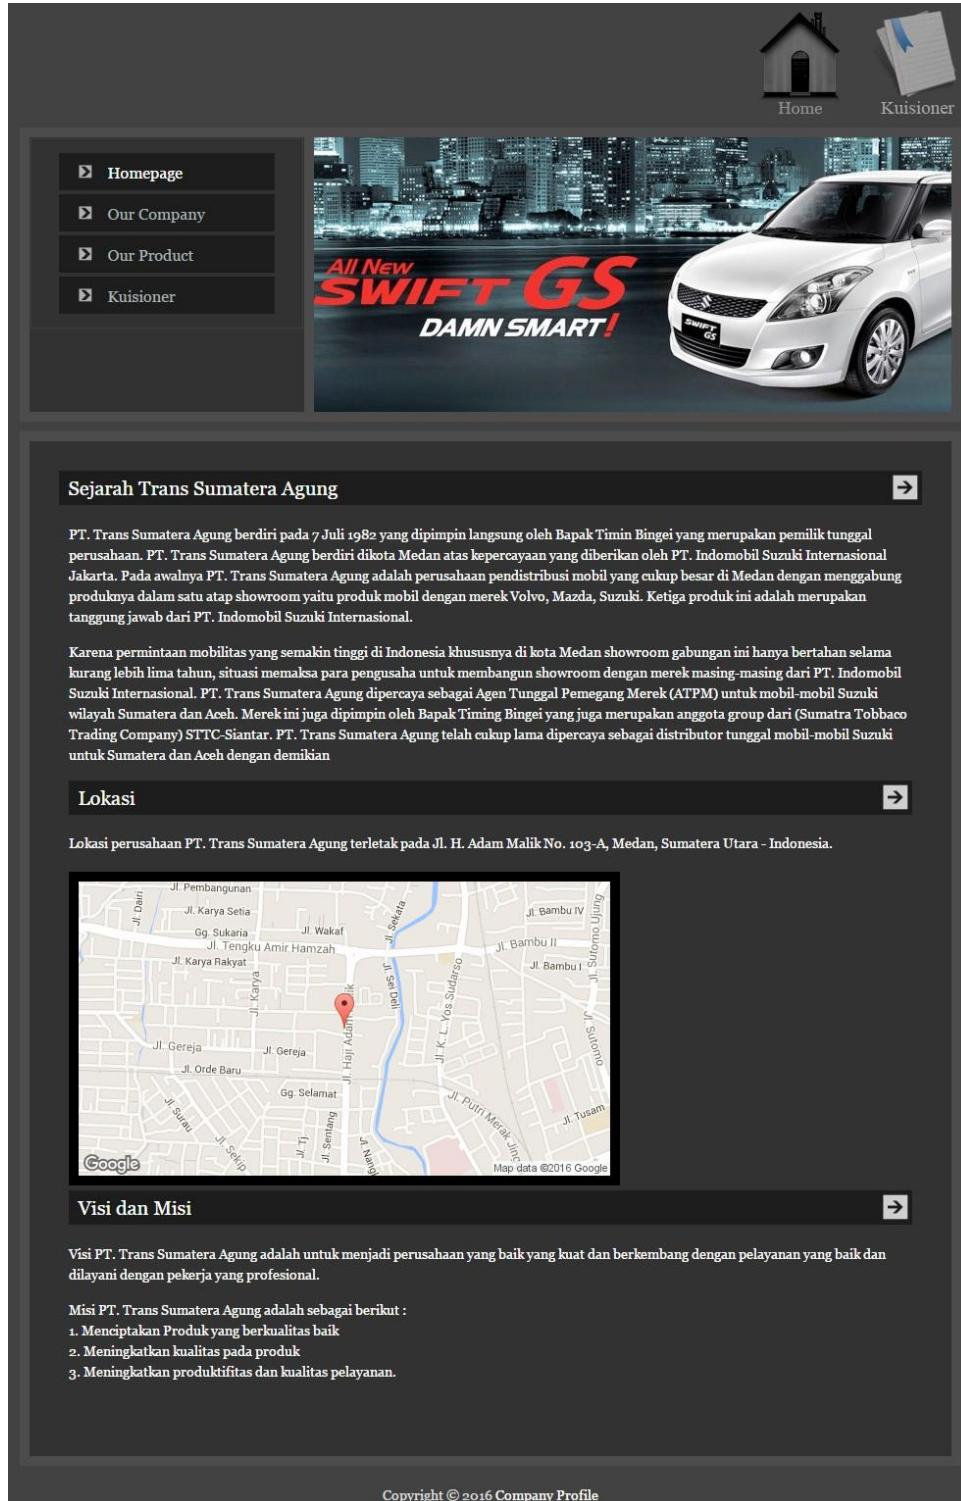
Home Kuisioner

Homepage
Our Company
Our Product
Kuisioner

All New SWIFT GS
DAMN SMART!

Sejarah Trans Sumatera Agung

PT. Trans Sumatera Agung berdiri pada 7 Juli 1982 yang dipimpin langsung oleh Bapak Timin Bingei yang merupakan pemilik tunggal perusahaan. PT. Trans Sumatera Agung berdiri dikota Medan atas kepercayaan yang diberikan oleh PT. Indomobil Suzuki Internasional Jakarta. Pada awalnya PT. Trans Sumatera Agung adalah perusahaan pendistribusi mobil yang cukup besar di Medan dengan menggabung produknya dalam satu atap showroom yaitu produk mobil dengan merek Volvo, Mazda, Suzuki. Ketiga produk ini adalah merupakan tanggung jawab dari PT. Indomobil Suzuki Internasional.

Karena permintaan mobilitas yang semakin tinggi di Indonesia khususnya di kota Medan showroom gabungan ini hanya bertahan selama kurang lebih lima tahun, situasi memaksa para pengusaha untuk membangun showroom dengan merek masing-masing dari PT. Indomobil Suzuki Internasional. PT. Trans Sumatera Agung dipercaya sebagai Agen Tunggal Pemegang Merek (ATPM) untuk mobil-mobil Suzuki wilayah Sumatera dan Aceh. Merek ini juga dipimpin oleh Bapak Timing Bingei yang juga merupakan anggota group dari (Sumatra Tobbaco Trading Company) STTC-Siantar. PT. Trans Sumatera Agung telah cukup lama dipercaya sebagai distributor tunggal mobil-mobil Suzuki untuk Sumatera dan Aceh dengan demikian

Lokasi

Lokasi perusahaan PT. Trans Sumatera Agung terletak pada Jl. H. Adam Malik No. 103-A, Medan, Sumatera Utara - Indonesia.

Jl. Pembangunan
Jl. Dairi
Jl. Karya Setia
Gg. Sukaria
Jl. Wakaf
Jl. Sekata
Jl. Bambu IV
Jl. Tengku Amir Hamzah
Jl. Bambu II
Jl. Sutomo Ujung
Jl. Karya Rakyat
Jl. Sei Deli
Jl. Bambu I
Jl. Yos Sudarso
Jl. Karya
Jl. K. L. Yos Sudarso
Jl. Sutomo
Jl. Gereja
Jl. Gereja
Jl. Haji Adam Malik
Jl. Orde Baru
Gg. Selamat
Jl. Putri Merak Jingga
Jl. Tusam
Jl. Surau
Jl. Sekip
Jl. Tj
Jl. Sentang
Jl. Nangka
Google
Map data ©2016 Google

Visi dan Misi

Visi PT. Trans Sumatera Agung adalah untuk menjadi perusahaan yang baik yang kuat dan berkembang dengan pelayanan yang baik dan dilayani dengan pekerja yang profesional.

Misi PT. Trans Sumatera Agung adalah sebagai berikut :
1. Menciptakan Produk yang berkualitas baik
2. Meningkatkan kualitas pada produk
3. Meningkatkan produktifitas dan kualitas pelayanan.

Copyright © 2016 Company Profile